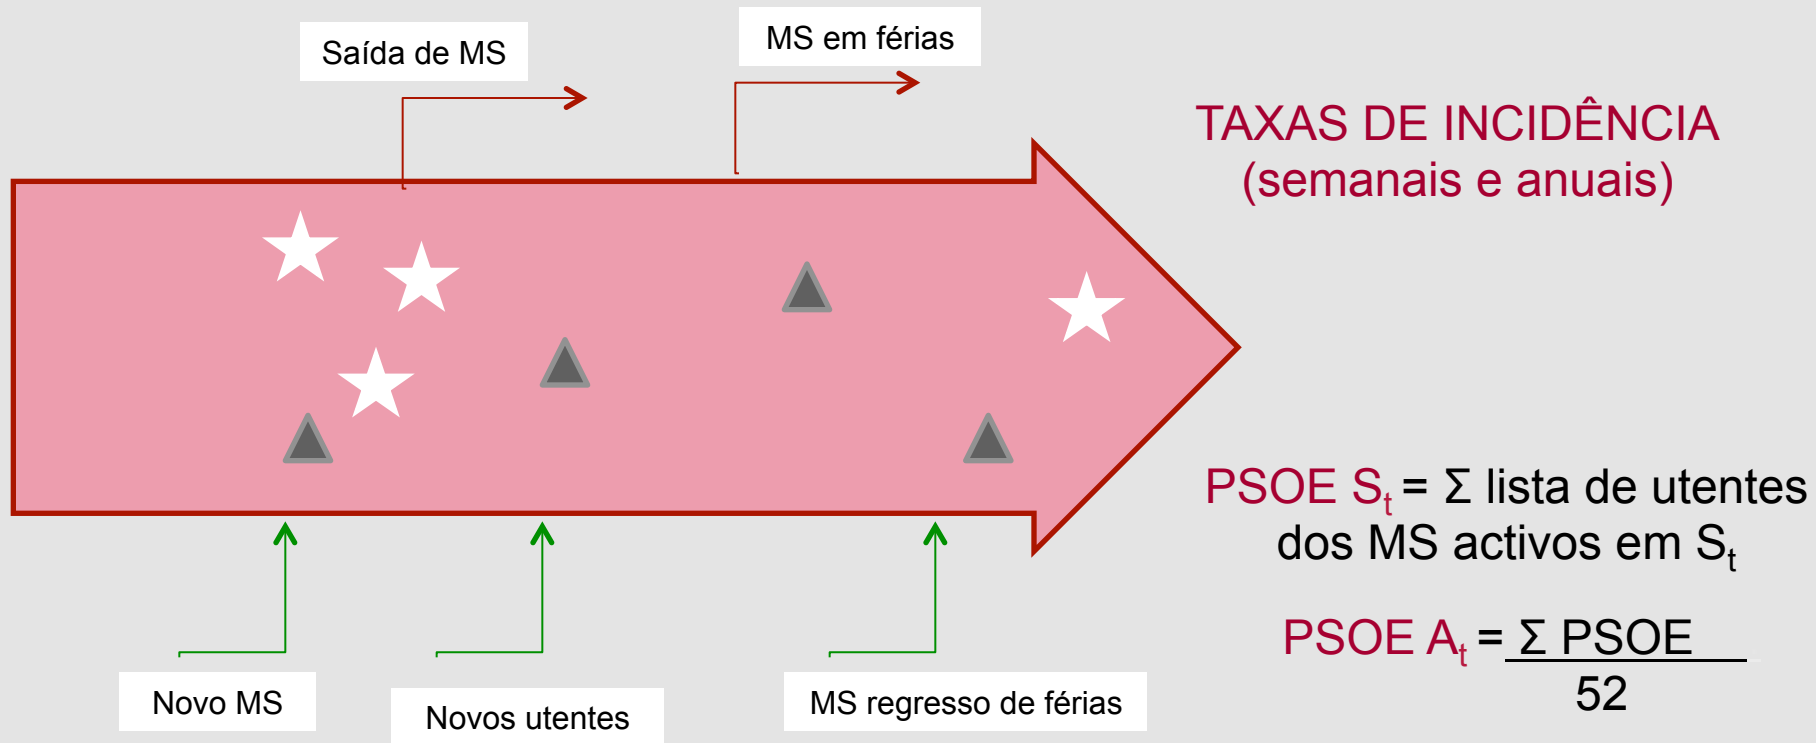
Saída de MS

MS em férias

TAXAS DE INCIDÊNCIA
(semanais e anuais)

PSOE $S_t$ = Σ lista de utentes dos MS activos em $S_t$

PSOE $A_t$ = $\frac{\Sigma \text{ PSOE}}{52}$

Novo MS

Novos utentes

MS regresso de férias